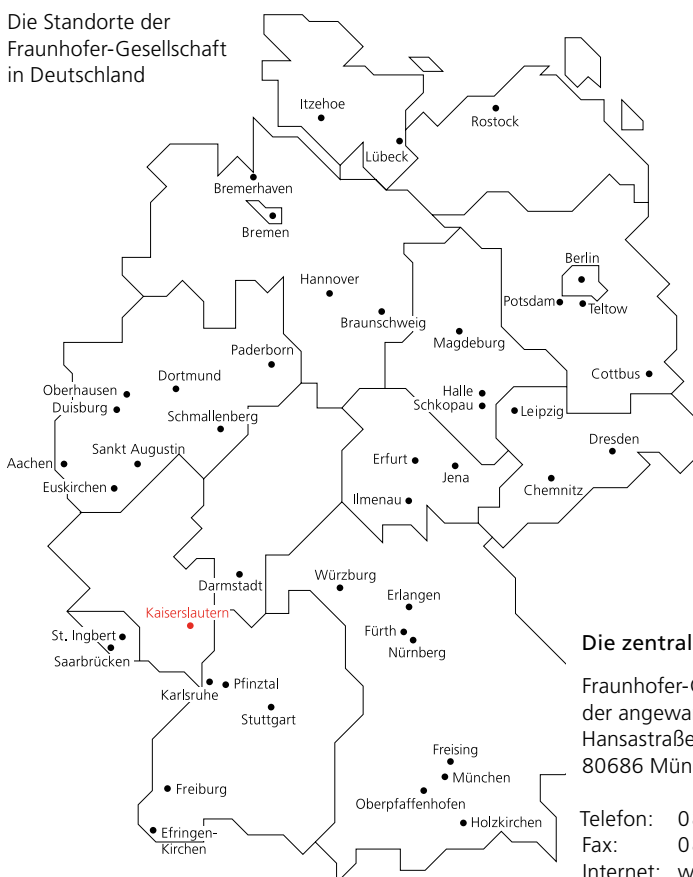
Die Standorte der Fraunhofer-Gesellschaft in Deutschland

Itzehoe
Rostock
Lübeck
Bremerhaven
Bremen
Hannover
Berlin
Potsdam
Teltow
Braunschweig
Magdeburg
Paderborn
Dortmund
Oberhausen
Duisburg
Schmallenberg
Cottbus
Halle
Schkopau
Leipzig
Dresden
Sankt Augustin
Aachen
Euskirchen
Erfurt
Jena
Chemnitz
Ilmenau
Darmstadt
Würzburg
Kaiserslautern
Erlangen
Fürth
Nürnberg
St. Ingbert
Saarbrücken
Karlsruhe
Pfinztal
Stuttgart
Freising
München
Oberpfaffenhofen
Holzkirchen
Freiburg
Efringen-Kirchen

Die zentral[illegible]

Fraunhofer-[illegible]
der angewa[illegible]
Hansastraße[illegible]
80686 Mün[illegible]

Telefon: 0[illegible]
Fax: 0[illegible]
Internet: w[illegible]